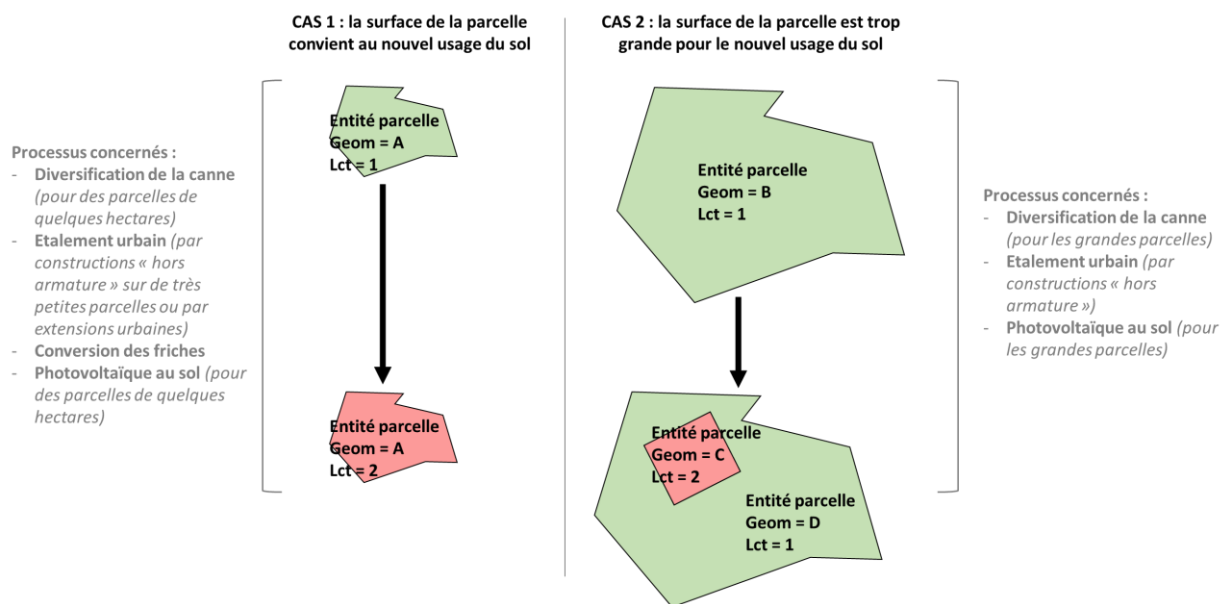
CAS 1 : la surface de la parcelle convient au nouvel usage du sol

CAS 2 : la surface de la parcelle est trop grande pour le nouvel usage du sol

Processus concernés :
- Diversification de la canne (pour des parcelles de quelques hectares)
- Etalement urbain (par constructions « hors armature » sur de très petites parcelles ou par extensions urbaines)
- Conversion des friches
- Photovoltaïque au sol (pour des parcelles de quelques hectares)

Entité parcelle
Geom = A
Lct = 1

Entité parcelle
Geom = A
Lct = 2

Entité parcelle
Geom = B
Lct = 1

Entité parcelle
Geom = C
Lct = 2

Entité parcelle
Geom = D
Lct = 1

Processus concernés :
- Diversification de la canne (pour les grandes parcelles)
- Etalement urbain (par constructions « hors armature »)
- Photovoltaïque au sol (pour les grandes parcelles)